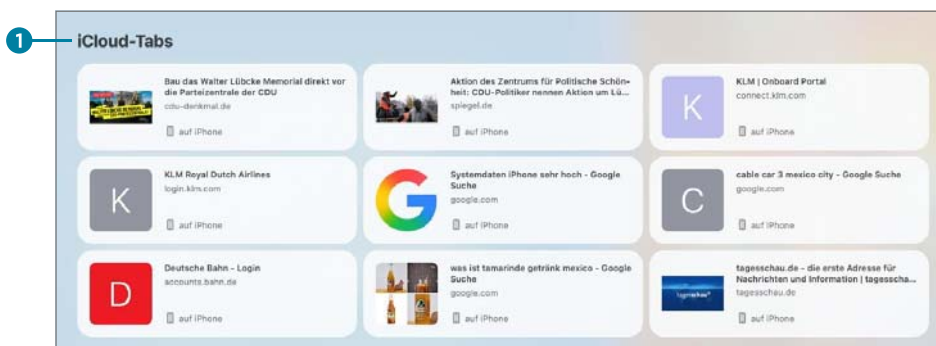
1

iCloud-Tabs

Bau das Walter Lübcke Memorial direkt vor die Parteizentrale der CDU
cdu-denkmal.de
auf iPhone

Aktion des Zentrums für Politische Schönheit: CDU-Politiker nennen Aktion um Lü...
spiegel.de
auf iPhone

K
KLM | Onboard Portal
connect.klm.com
auf iPhone

K
KLM Royal Dutch Airlines
login.klm.com
auf iPhone

G
Systemdaten iPhone sehr hoch - Google Suche
google.com
auf iPhone

C
cable car 3 mexico city - Google Suche
google.com
auf iPhone

D
Deutsche Bahn - Login
accounts.bahn.de
auf iPhone

was ist tamarinde getränk mexico - Google Suche
google.com
auf iPhone

tagesschau.de - die erste Adresse für Nachrichten und Information | tagescha...
tagesschau.de
auf iPhone